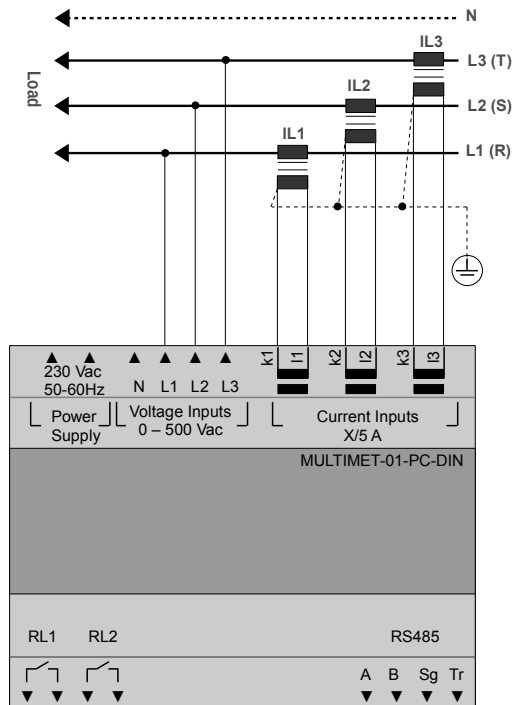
N

IL3

L3 (T)

Load

IL2

L2 (S)

IL1

L1 (R)

230 Vac
50-60Hz

N L1 L2 L3

k1 l1 k2 l2 k3 l3

Power Supply

Voltage Inputs
0 – 500 Vac

Current Inputs
X/5 A

MULTIMET-01-PC-DIN

RL1 RL2

RS485

A B Sg Tr